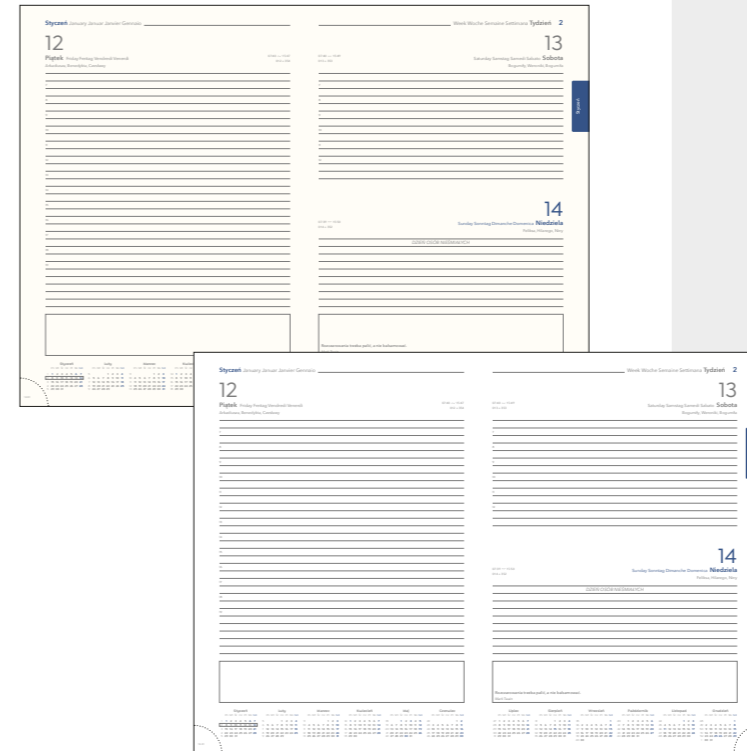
Styczeń January Januar Janvier Gennaio

12

Piątek Friday Freitag Vendredi Venerdì

Week Woche Semaine Settimana Tydzień 2

13

Saturday Samstag Samedi Sabato Sobota

Styczeń

14

Sunday Sonntag Dimanche Domenica Niedziela

DZIEŃ DZIECI NIEŻONATYCH

Styczeń January Januar Janvier Gennaio

12

Piątek Friday Freitag Vendredi Venerdì

Week Woche Semaine Settimana Tydzień 2

13

Saturday Samstag Samedi Sabato Sobota

14

Sunday Sonntag Dimanche Domenica Niedziela

DZIEŃ DZIECI NIEŻONATYCH

Styczeń Luty Marzec Kwiecień Maj Czerwiec

Lipiec Sierpień Wrzesień Październik Listopad Grudzień